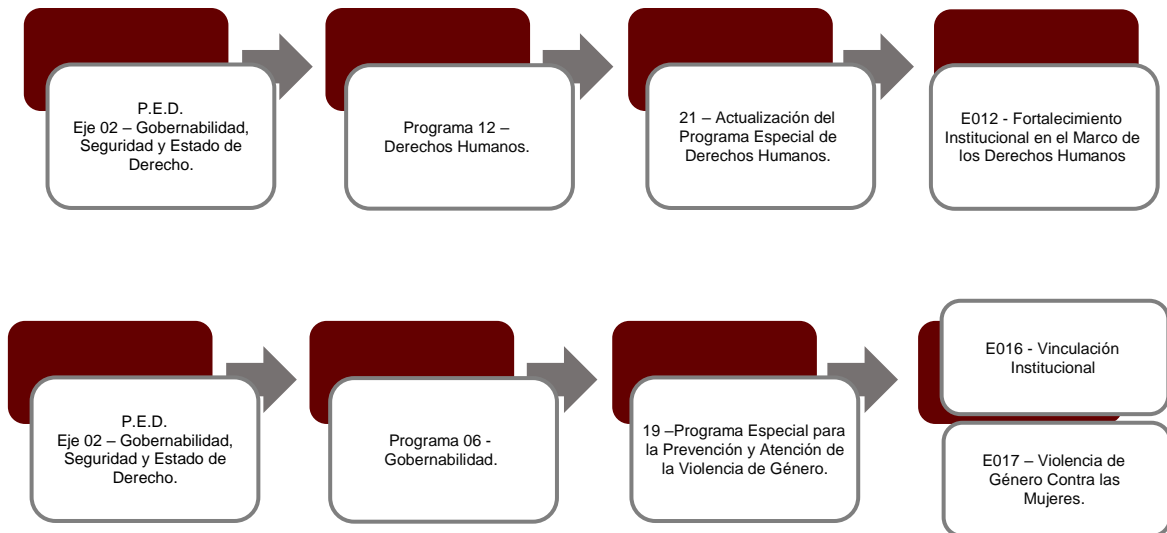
P.E.D.
Eje 02 – Gobernabilidad, Seguridad y Estado de Derecho.

Programa 12 – Derechos Humanos.

21 – Actualización del Programa Especial de Derechos Humanos.

E012 - Fortalecimiento Institucional en el Marco de los Derechos Humanos

P.E.D.
Eje 02 – Gobernabilidad, Seguridad y Estado de Derecho.

Programa 06 - Gobernabilidad.

19 –Programa Especial para la Prevención y Atención de la Violencia de Género.

E016 - Vinculación Institucional

E017 – Violencia de Género Contra las Mujeres.